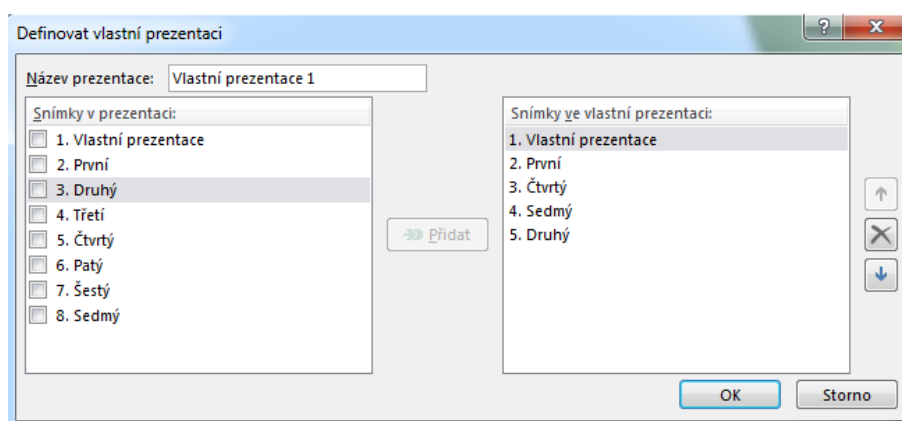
Definovat vlastní prezentaci

?

X

Název prezentace: Vlastní prezentace 1

Snímky v prezentaci:

1. Vlastní prezentace
2. První
3. Druhý
4. Třetí
5. Čtvrtý
6. Patý
7. Šestý
8. Sedmý

Přidat

Snímky ve vlastní prezentaci:

1. Vlastní prezentace
2. První
3. Čtvrtý
4. Sedmý
5. Druhý

OK

Storno